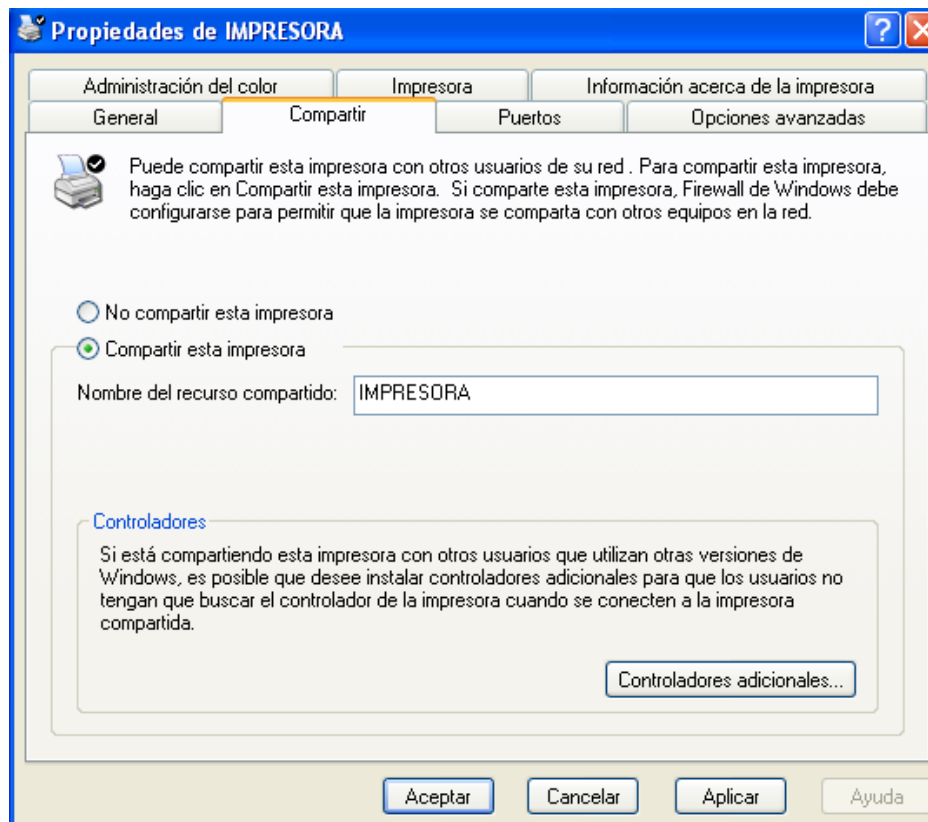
Propiedades de IMPRESORA

Administración del color | Impresora | Información acerca de la impresora
General | Compartir | Puertos | Opciones avanzadas

Puede compartir esta impresora con otros usuarios de su red . Para compartir esta impresora, haga clic en Compartir esta impresora. Si comparte esta impresora, Firewall de Windows debe configurarse para permitir que la impresora se comparta con otros equipos en la red.

No compartir esta impresora

Compartir esta impresora

Nombre del recurso compartido: IMPRESORA

Controladores

Si está compartiendo esta impresora con otros usuarios que utilizan otras versiones de Windows, es posible que desee instalar controladores adicionales para que los usuarios no tengan que buscar el controlador de la impresora cuando se conecten a la impresora compartida.

Controladores adicionales...

Aceptar | Cancelar | Aplicar | Ayuda